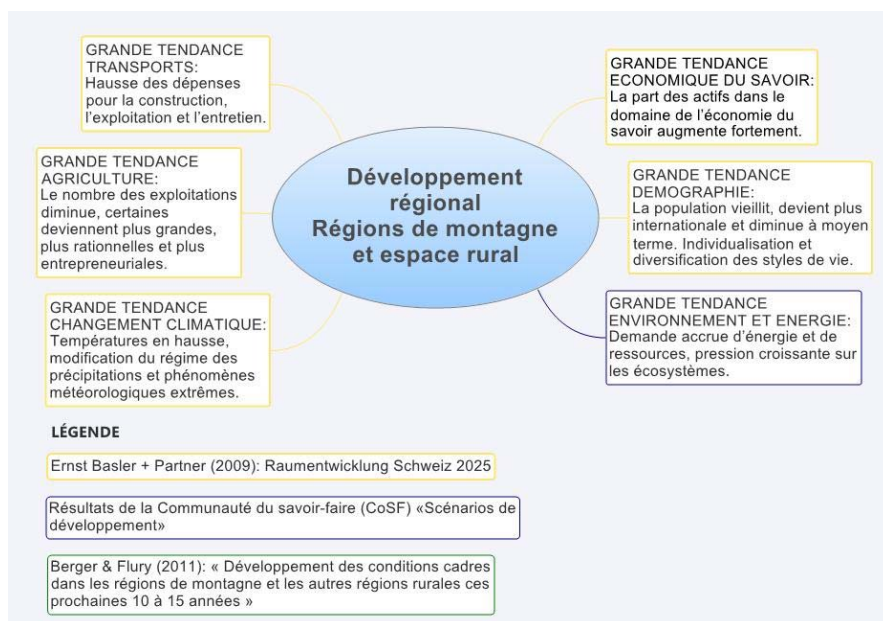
Développement régional
Régions de montagne et espace rural

GRANDE TENDANCE TRANSPORTS:
Hausse des dépenses pour la construction, l'exploitation et l'entretien.

GRANDE TENDANCE AGRICULTURE:
Le nombre des exploitations diminue, certaines deviennent plus grandes, plus rationnelles et plus entrepreneuriales.

GRANDE TENDANCE CHANGEMENT CLIMATIQUE:
Températures en hausse, modification du régime des précipitations et phénomènes météorologiques extrêmes.

GRANDE TENDANCE ECONOMIQUE DU SAVOIR:
La part des actifs dans le domaine de l'économie du savoir augmente fortement.

GRANDE TENDANCE DEMOGRAPHIE:
La population vieillit, devient plus internationale et diminue à moyen terme. Individualisation et diversification des styles de vie.

GRANDE TENDANCE ENVIRONNEMENT ET ENERGIE:
Demande accrue d'énergie et de ressources, pression croissante sur les écosystèmes.

LÉGENDE

Ernst Basler + Partner (2009): Raumentwicklung Schweiz 2025

Résultats de la Communauté du savoir-faire (CoSF) «Scénarios de développement»

Berger & Flury (2011): « Développement des conditions cadres dans les régions de montagne et les autres régions rurales ces prochaines 10 à 15 années »